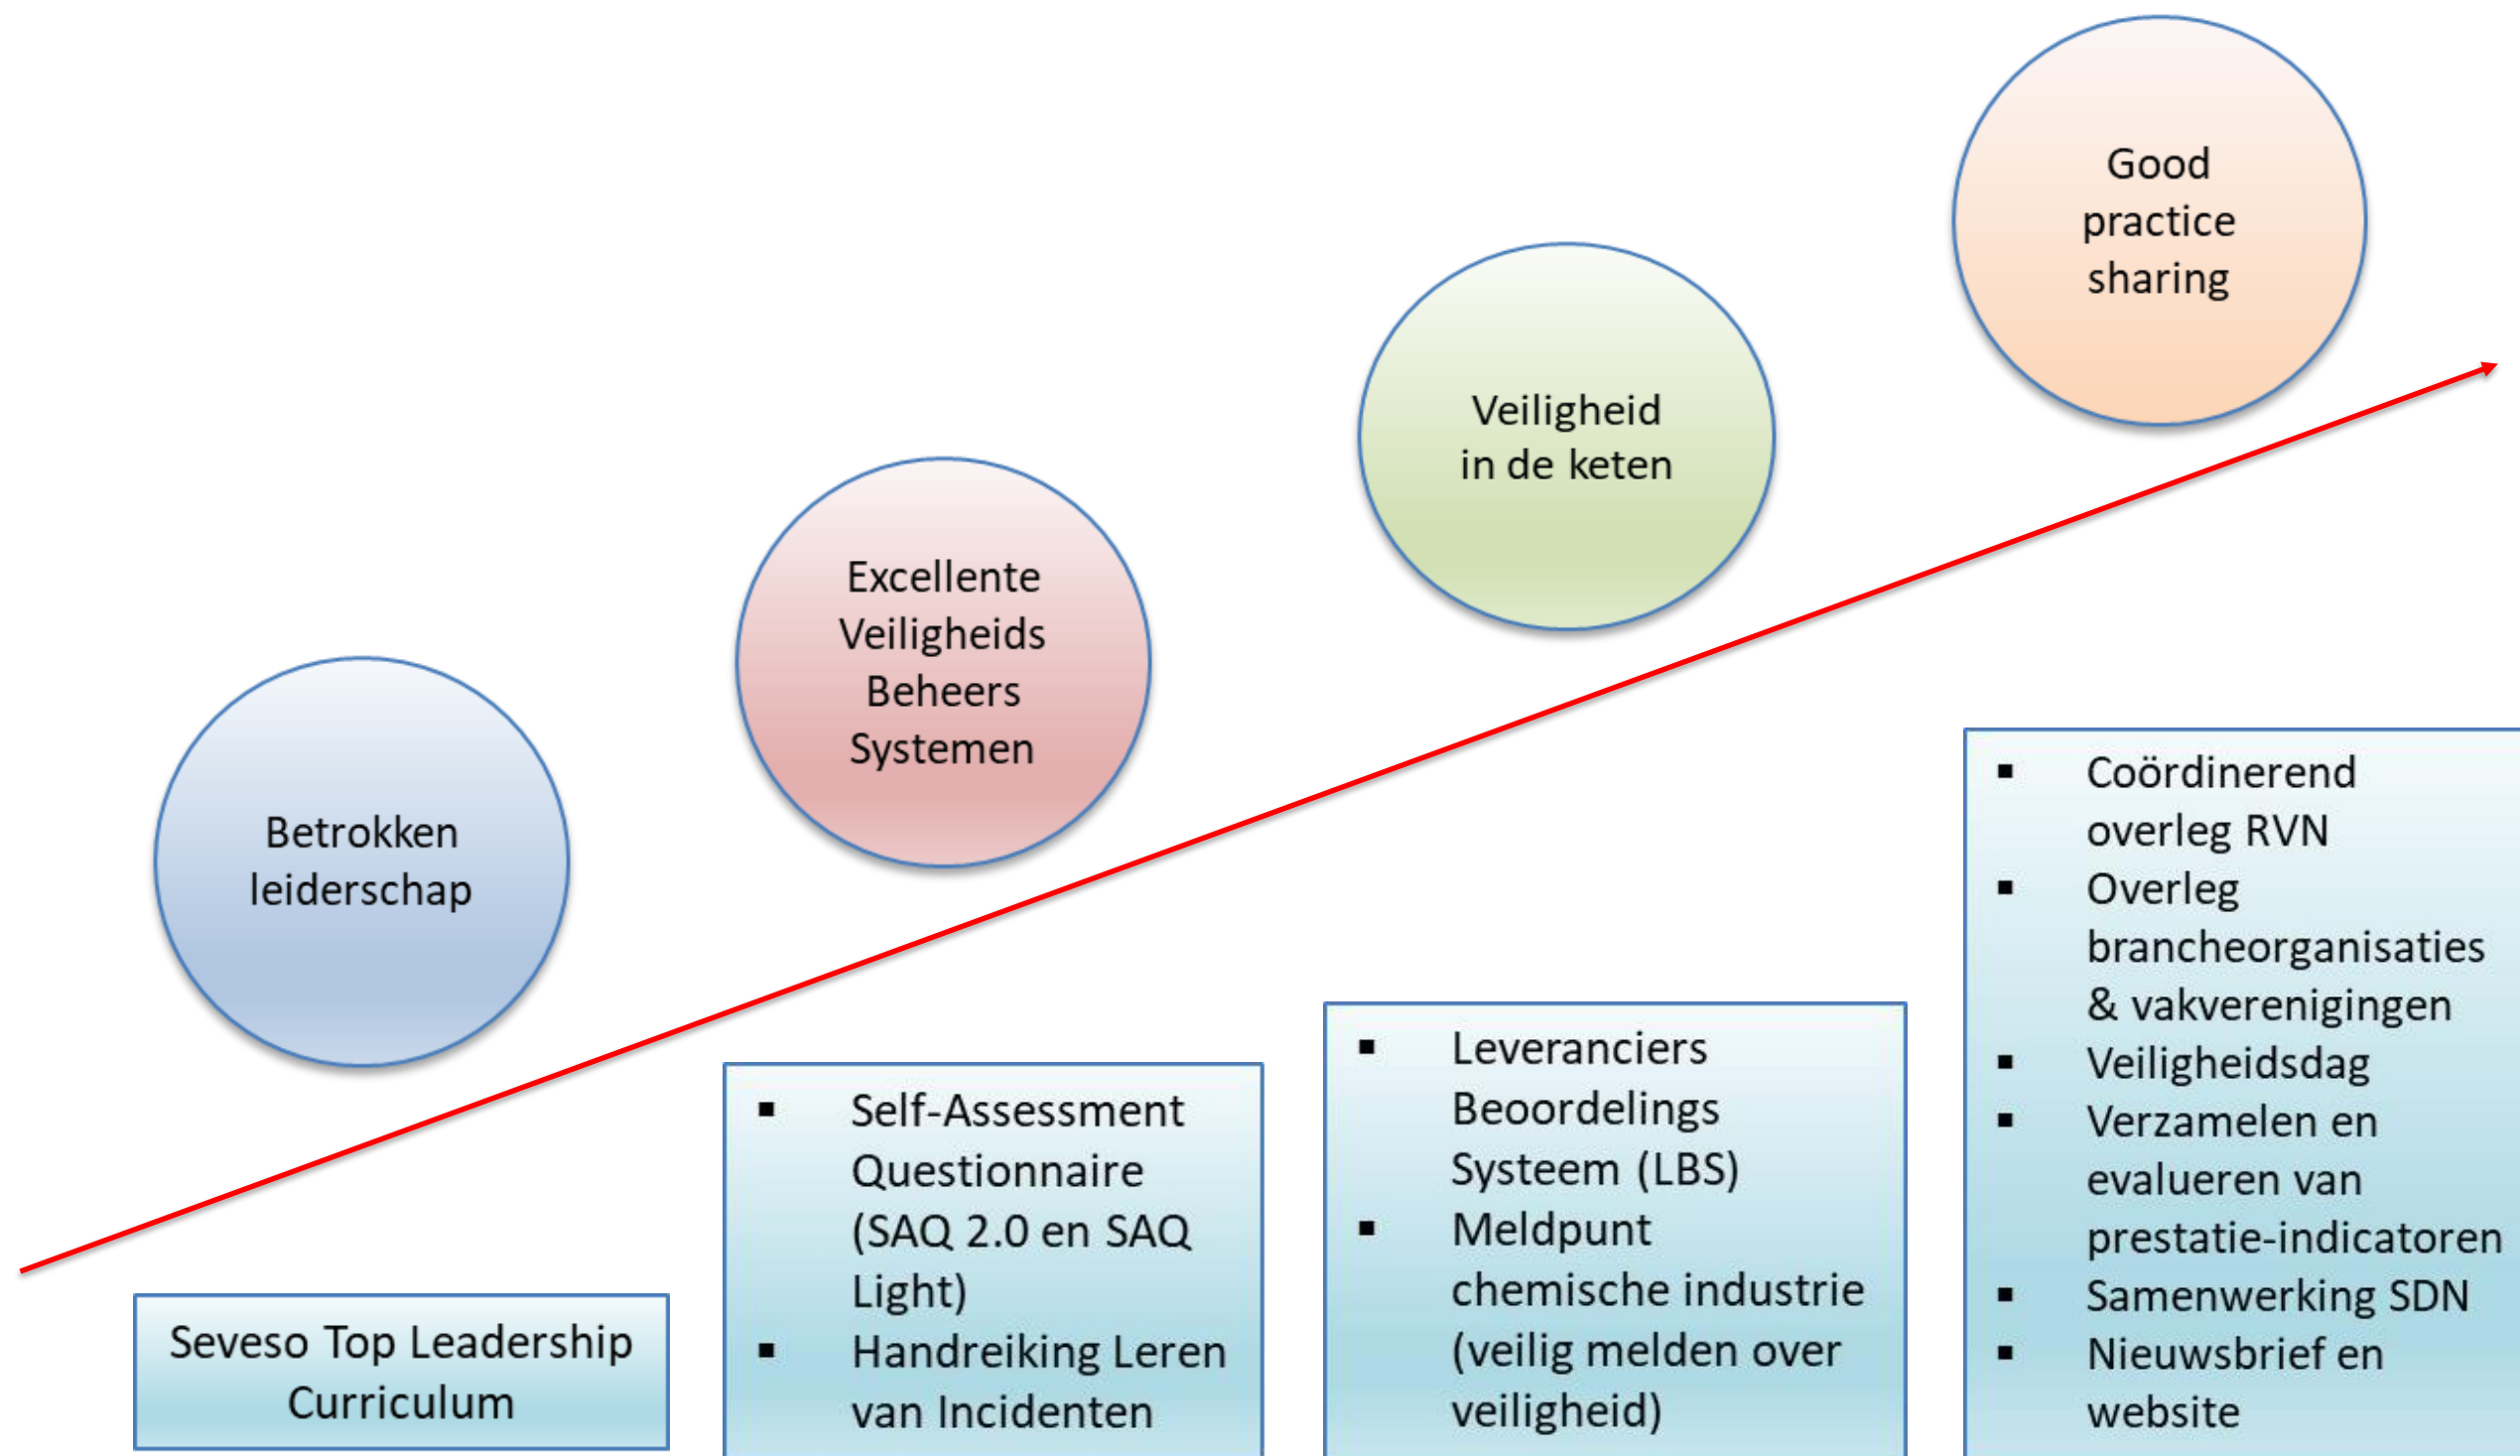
Good practice sharing

Veiligheid in de keten

Excellente Veiligheids Beheers Systemen

Betrokken leiderschap

▪ Coördinerend overleg RVN
▪ Overleg brancheorganisaties & vakverenigingen
▪ Veiligheidsdag
▪ Verzamelen en evalueren van prestatie-indicatoren
▪ Samenwerking SDN
▪ Nieuwsbrief en website

▪ Leveranciers Beoordelings Systeem (LBS)
▪ Meldpunt chemische industrie (veilig melden over veiligheid)

▪ Self-Assessment Questionnaire (SAQ 2.0 en SAQ Light)
▪ Handreiking Leren van Incidenten

Seveso Top Leadership Curriculum